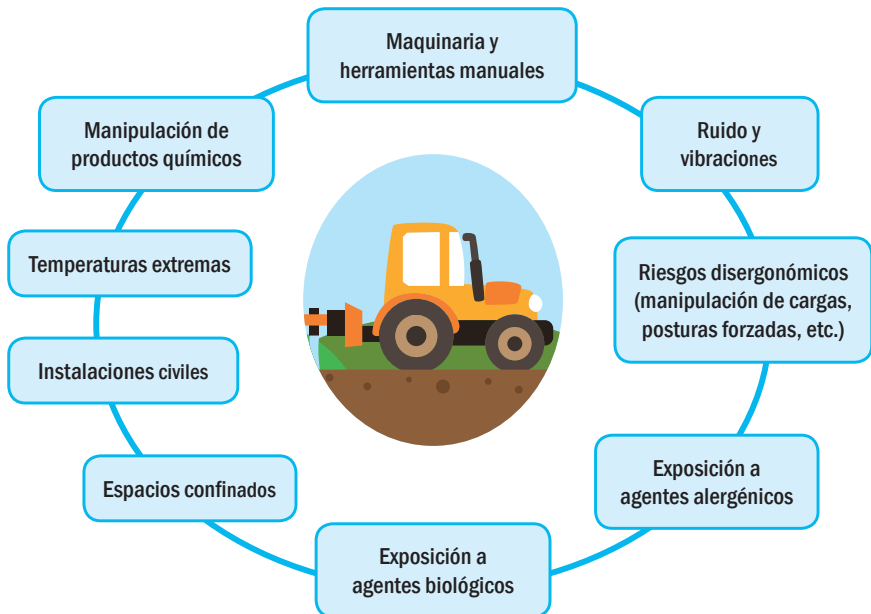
Maquinaria y herramientas manuales

Ruido y vibraciones

Riesgos disergonómicos (manipulación de cargas, posturas forzadas, etc.)

Exposición a agentes alergénicos

Exposición a agentes biológicos

Espacios confinados

Instalaciones civiles

Temperaturas extremas

Manipulación de productos químicos